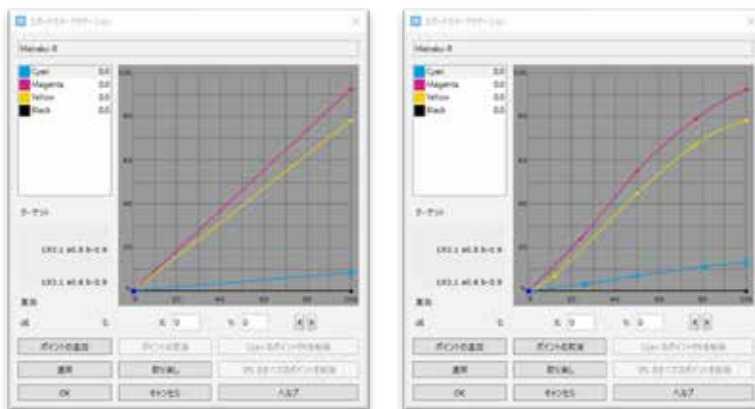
Cyan 0.0
Magenta 0.0
Yellow 0.0
Black 0.0

ターゲット

ポイントの追加
適用
取り消し
OK
キャンセル
ヘルプ

Cyan 0.0
Magenta 0.0
Yellow 0.0
Black 0.0

ターゲット

ポイントの追加
ポイントの削除
適用
取り消し
OK
キャンセル
ヘルプ